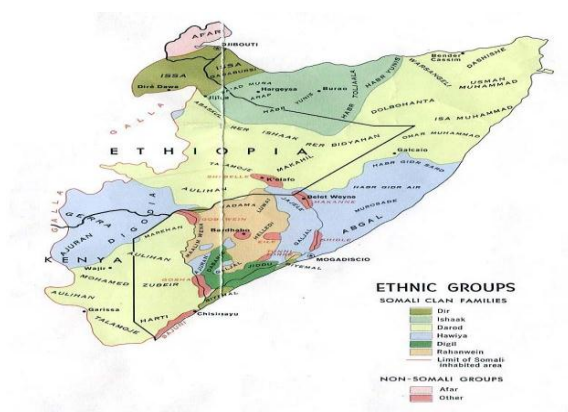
AFAR
DJIBOUTI
ISSA
ISSA
GADABURSI
Dirè Dawa
GALLA
AWAD MUSA
Hargeysa
Burao
HABR YUNIS
HABR TOLJAALA
Bender Cassim
DASHISHE
WARSANGELI
USMAN MUHAMMAD
ISA MUHAMMAD
DOLBAHANTA
ISHAAK
HER BIDYAHAN
OMAR MUHAMMAD
ETHIOPIA
TALAMOJE
MAKAHIL
Galcaio
HABR GIDR SAAD
AULIHAN
K'elafo
Belet Weyne
HABR GIDR AIR
MURUSADE
ABGAL
GERRA
AJURAN
DIGIL
KENYA
Wajir
MOHAMED ZUBEIR
AULIHAN
Baidhabo
MOGADISCIO
AULIHAN
Garissa
TALAMOJE
HARTI
Chisimayu
ETHNIC GROUPS
SOMALI CLAN FAMILIES
Dir
Ishaak
Darod
Hawiya
Digil
Rahanwein
Limit of Somali-inhabited area
NON-SOMALI GROUPS
Afar
Other